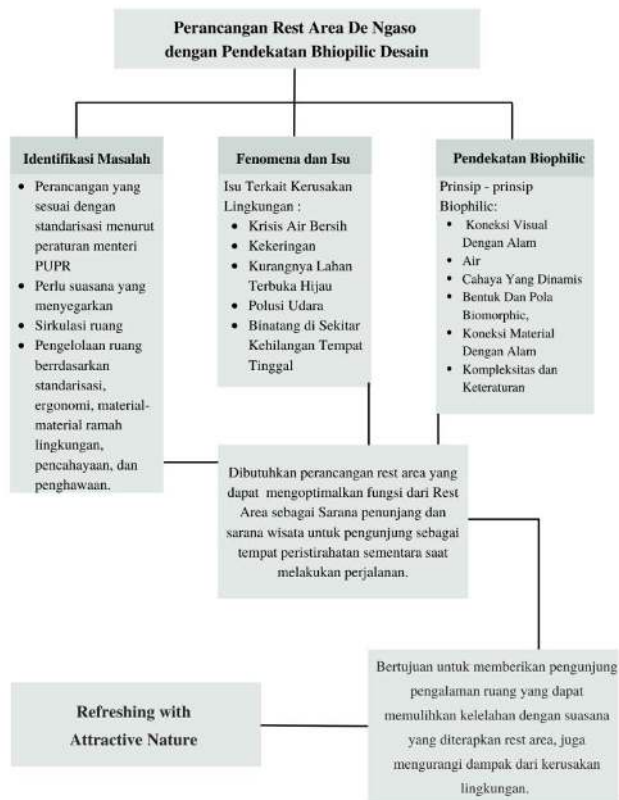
Perancangan Rest Area De Ngaso dengan Pendekatan Bhiopilic Desain

Identifikasi Masalah

- Perancangan yang sesuai dengan standarisasi menurut peraturan menteri PUPR
- Perlu suasana yang menyegarkan
- Sirkulasi ruang
- Pengelolaan ruang berrdasarkan standarisasi, ergonomi, material-material ramah lingkungan, pencahayaan, dan penghawaan.

Fenomena dan Isu

Isu Terkait Kerusakan Lingkungan :

- Krisis Air Bersih
- Kekeringan
- Kurangnya Lahan Terbuka Hijau
- Polusi Udara
- Binatang di Sekitar Kehilangan Tempat Tinggal

Pendekatan Biophilic

Prinsip - prinsip Biophilic:

- Koneksi Visual Dengan Alam
- Air
- Cahaya Yang Dinamis
- Bentuk Dan Pola Biomorphic,
- Koneksi Material Dengan Alam
- Kompleksitas dan Keteraturan

Dibutuhkan perancangan rest area yang dapat mengoptimalkan fungsi dari Rest Area sebagai Sarana penunjang dan sarana wisata untuk pengunjung sebagai tempat peristirahatan sementara saat melakukan perjalanan.

Refreshing with Attractive Nature

Bertujuan untuk memberikan pengunjung pengalaman ruang yang dapat memulihkan kelelahan dengan suasana yang diterapkan rest area, juga mengurangi dampak dari kerusakan lingkungan.